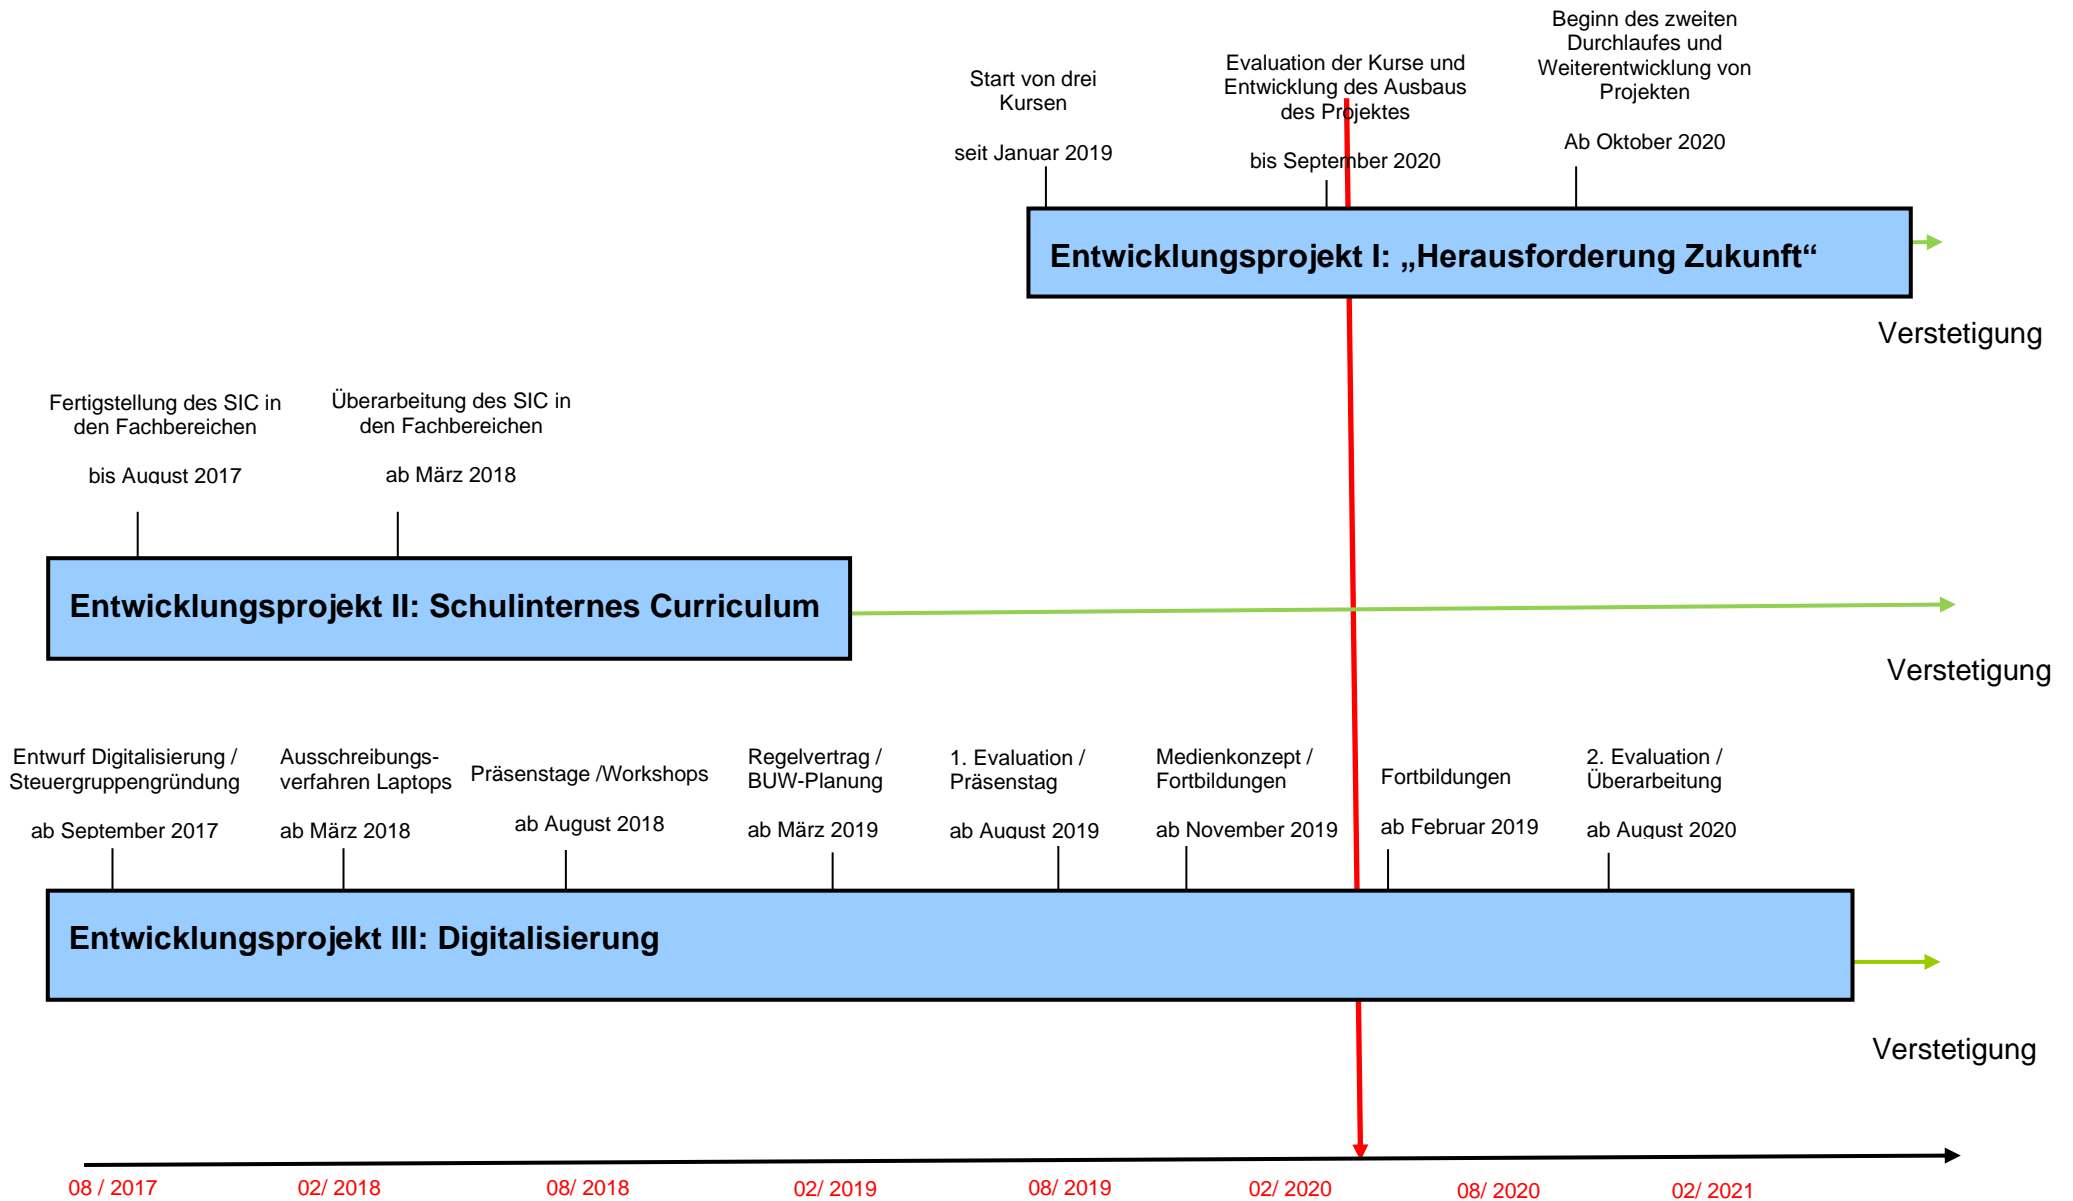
Start von drei Kursen

seit Januar 2019

Evaluation der Kurse und Entwicklung des Ausbaus des Projektes

bis September 2020

Beginn des zweiten Durchlaufes und Weiterentwicklung von Projekten

Ab Oktober 2020

Entwicklungsprojekt I: „Herausforderung Zukunft“

Verstetigung

Fertigstellung des SIC in den Fachbereichen

bis August 2017

Überarbeitung des SIC in den Fachbereichen

ab März 2018

Entwicklungsprojekt II: Schulinternes Curriculum

Verstetigung

Entwurf Digitalisierung / Steuergruppengründung

ab September 2017

Ausschreibungsverfahren Laptops

ab März 2018

Präsenstage /Workshops

ab August 2018

Regelvertrag / BUW-Planung

ab März 2019

1. Evaluation / Präsenstag

ab August 2019

Medienkonzept / Fortbildungen

ab November 2019

Fortbildungen

ab Februar 2019

2. Evaluation / Überarbeitung

ab August 2020

Entwicklungsprojekt III: Digitalisierung

Verstetigung

08 / 2017 02/ 2018 08/ 2018 02/ 2019 08/ 2019 02/ 2020 08/ 2020 02/ 2021